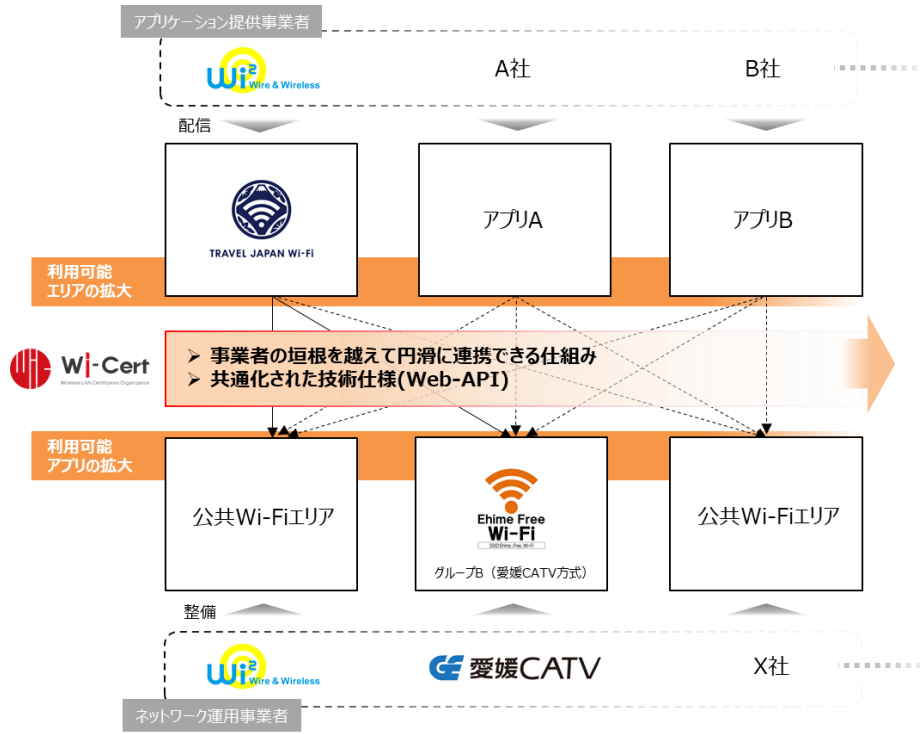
アプリケーション提供事業者

Wi2 Wire & Wireless

A社

B社

配信

TRAVEL JAPAN Wi-Fi

アプリA

アプリB

利用可能エリアの拡大

Wi-Cert
Wireless LAN Certification Organization

➢ 事業者の垣根を越えて円滑に連携できる仕組み
➢ 共通化された技術仕様(Web-API)

利用可能アプリの拡大

公共Wi-Fiエリア

Ehime Free Wi-Fi
SSID Ehime_Free_Wi-Fi

グループB（愛媛CATV方式）

公共Wi-Fiエリア

整備

Wi2 Wire & Wireless

愛媛CATV

X社

ネットワーク運用事業者